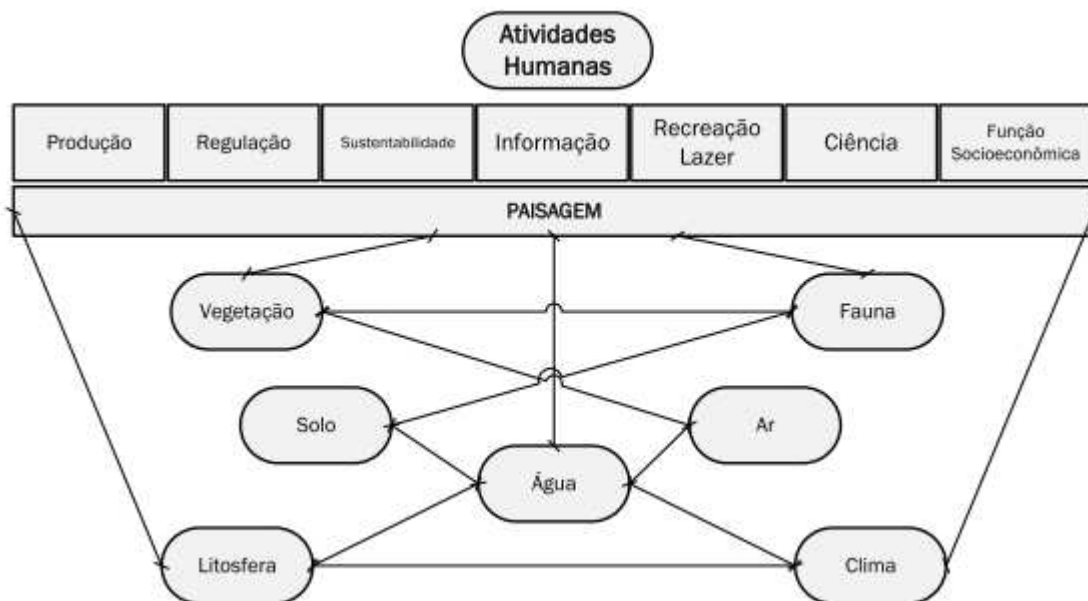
Atividades Humanas

| Produção | Regulação | Sustentabilidade | Informação | Recreação Lazer | Ciência | Função Socioeconômica |
|---|---|---|---|---|---|---|

PAISAGEM

Vegetação

Fauna

Solo

Ar

Água

Litosfera

Clima